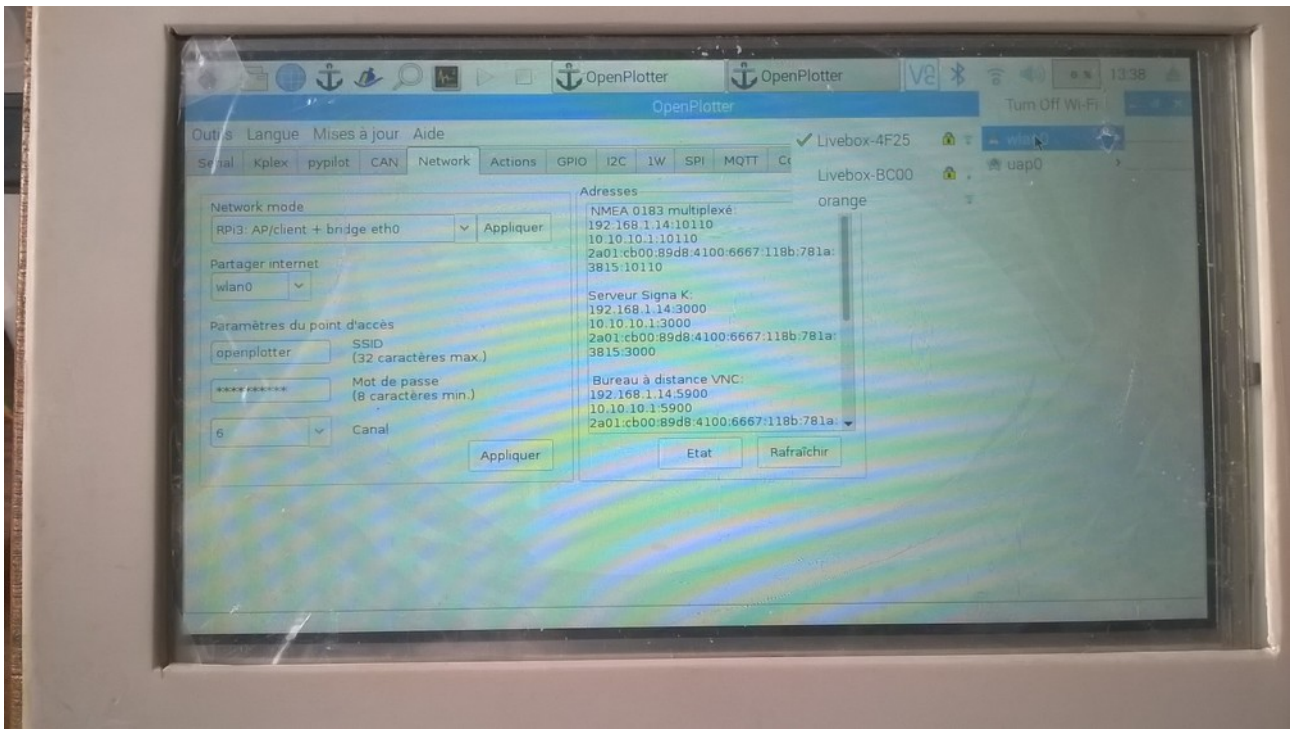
OpenPlotter OpenPlotter V2 13:38

OpenPlotter

Turn Off Wi-Fi

Outils Langue Mises à jour Aide

Serial Kplex pypilot CAN Network Actions GPIO I2C 1W SPI MQTT C

✓ Livebox-4F25

Livebox-BC00

orange

wlan0

uap0

Network mode

RPi3: AP/client + bridge eth0 Appliquer

Partager internet

wlan0

Paramètres du point d'accès

openplotter SSID (32 caractères max.)

********** Mot de passe (8 caractères min.)

6 Canal

Appliquer

Adresses

NMEA 0183 multiplexé:
192.168.1.14:10110
10.10.10.1:10110
2a01:cb00:89d8:4100:6667:118b:781a:3815:10110

Serveur Signa K:
192.168.1.14:3000
10.10.10.1:3000
2a01:cb00:89d8:4100:6667:118b:781a:3815:3000

Bureau à distance VNC:
192.168.1.14:5900
10.10.10.1:5900
2a01:cb00:89d8:4100:6667:118b:781a:

Etat Rafraîchir